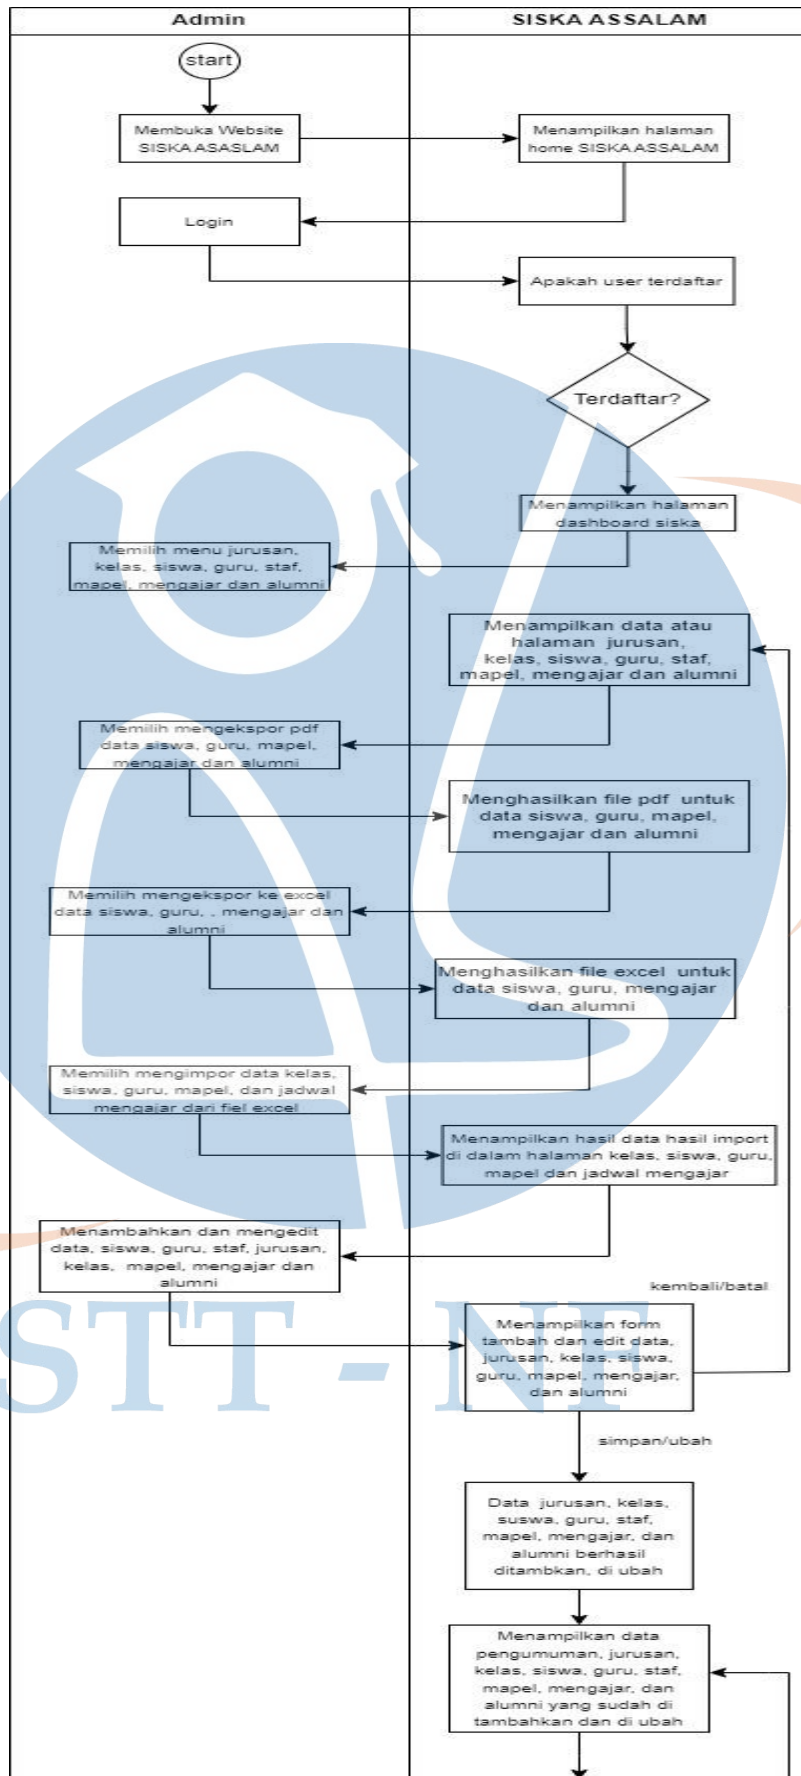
| Admin | SISKA ASSALAM |
|---|---|

start

Membuka Website SISKA ASASLAM

Menampilkan halaman home SISKA ASSALAM

Login

Apakah user terdaftar

Terdaftar?

Menampilkan halaman dashboard siska

Memilih menu jurusan, kelas, siswa, guru, staf, mapel, mengajar dan alumni

Menampilkan data atau halaman jurusan, kelas, siswa, guru, staf, mapel, mengajar dan alumni

Memilih mengekspor pdf data siswa, guru, mapel, mengajar dan alumni

Menghasilkan file pdf untuk data siswa, guru, mapel, mengajar dan alumni

Memilih mengekspor ke excel data siswa, guru, , mengajar dan alumni

Menghasilkan file excel untuk data siswa, guru, mengajar dan alumni

Memilih mengimpor data kelas, siswa, guru, mapel, dan jadwal mengajar dari fiel excel

Menampilkan hasil data hasil import di dalam halaman kelas, siswa, guru, mapel dan jadwal mengajar

Menambahkan dan mengedit data, siswa, guru, staf, jurusan, kelas, mapel, mengajar dan alumni

kembali/batal

Menampilkan form tambah dan edit data, jurusan, kelas, siswa, guru, mapel, mengajar, dan alumni

simpan/ubah

Data jurusan, kelas, suswa, guru, staf, mapel, mengajar, dan alumni berhasil ditambkan, di ubah

Menampilkan data pengumuman, jurusan, kelas, siswa, guru, staf, mapel, mengajar, dan alumni yang sudah di tambahkan dan di ubah

STT - NF